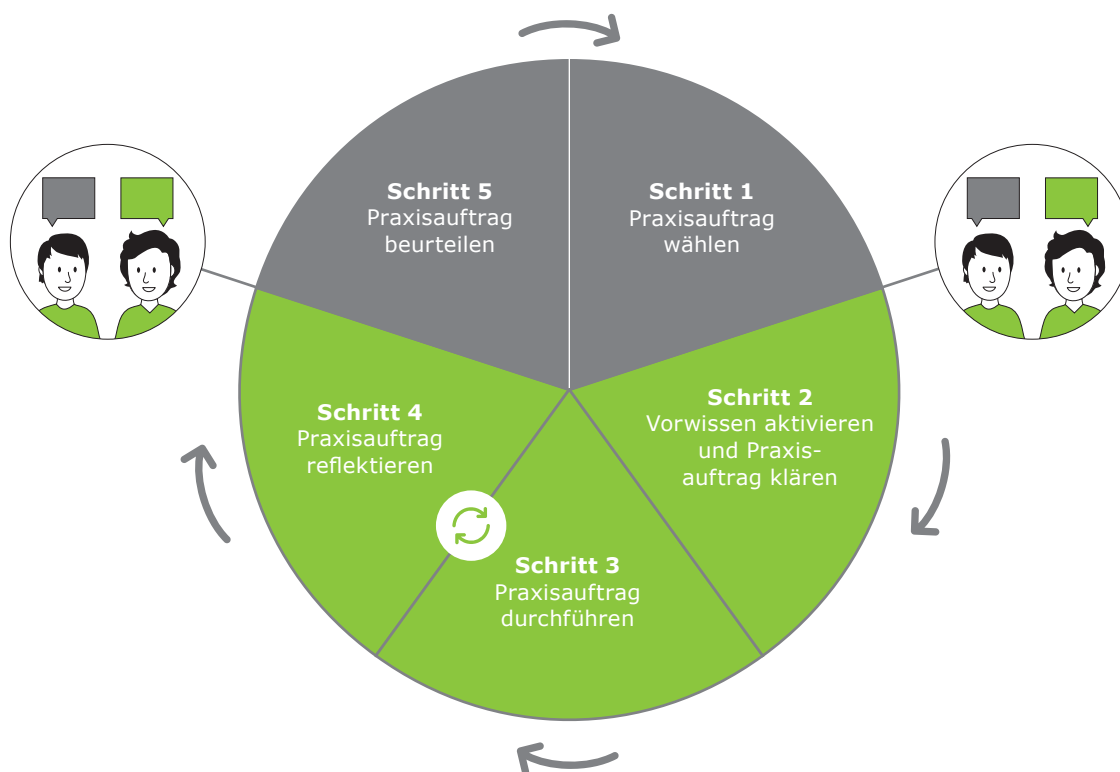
**Schritt 5**
Praxisauftrag beurteilen

**Schritt 1**
Praxisauftrag wählen

**Schritt 2**
Vorwissen aktivieren und Praxisauftrag klären

**Schritt 3**
Praxisauftrag durchführen

**Schritt 4**
Praxisauftrag reflektieren